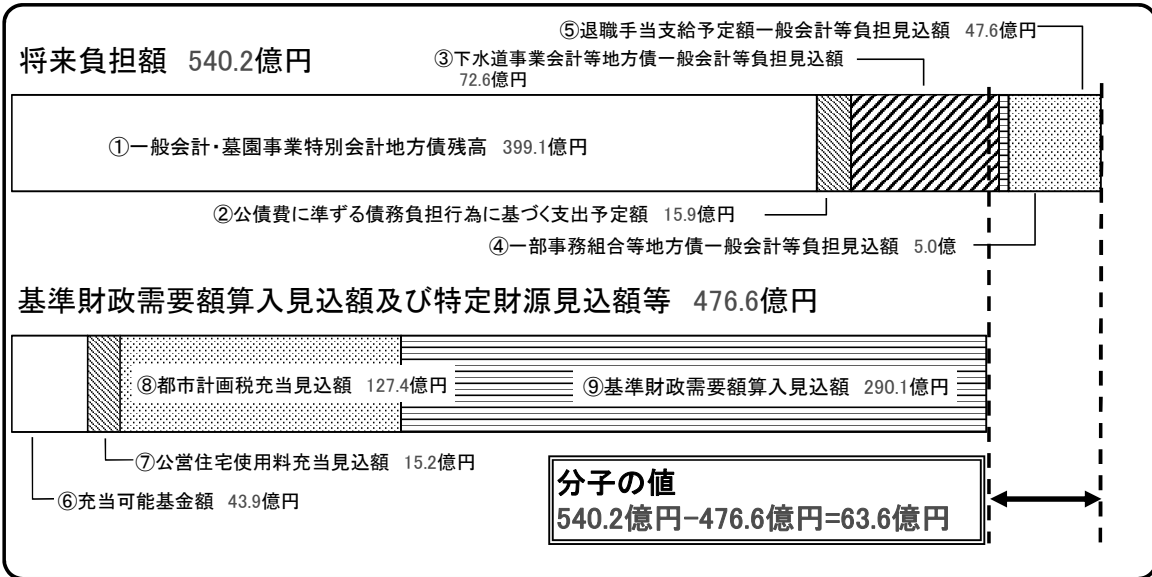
将来負担額 540.2億円

⑤退職手当支給予定額一般会計等負担見込額 47.6億円

③下水道事業会計等地方債一般会計等負担見込額 72.6億円

①一般会計・墓園事業特別会計地方債残高 399.1億円

②公債費に準ずる債務負担行為に基づく支出予定額 15.9億円

④一部事務組合等地方債一般会計等負担見込額 5.0億

基準財政需要額算入見込額及び特定財源見込額等 476.6億円

⑧都市計画税充当見込額 127.4億円

⑨基準財政需要額算入見込額 290.1億円

⑦公営住宅使用料充当見込額 15.2億円

⑥充当可能基金額 43.9億円

分子の値
540.2億円−476.6億円=63.6億円